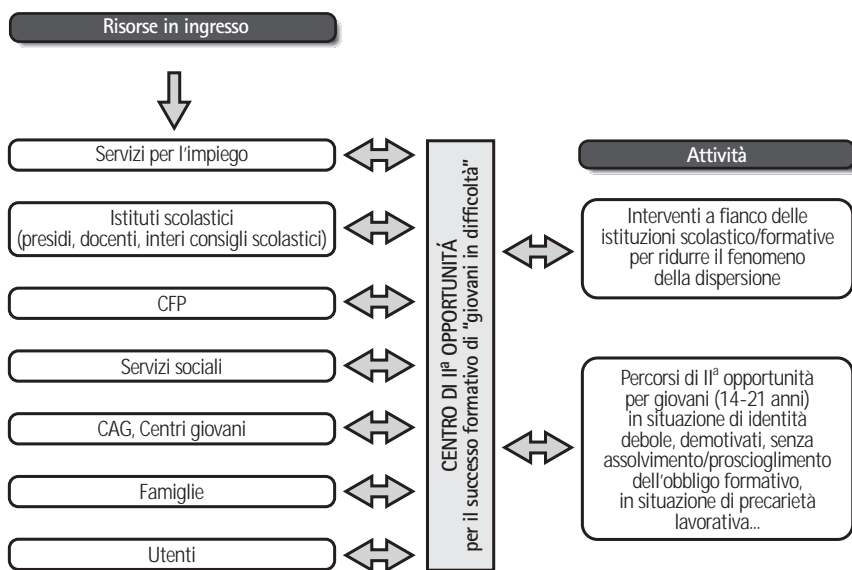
Risorse in ingresso

Servizi per l'impiego

Istituti scolastici (presidi, docenti, interi consigli scolastici)

CFP

Servizi sociali

CAG, Centri giovani

Famiglie

Utenti

CENTRO DI II$^a$ OPPORTUNITÀ per il successo formativo di "giovani in difficoltà"

Attività

Interventi a fianco delle istituzioni scolastico/formative per ridurre il fenomeno della dispersione

Percorsi di II$^a$ opportunità per giovani (14-21 anni) in situazione di identità debole, demotivati, senza assolvimento/proscioglimento dell'obbligo formativo, in situazione di precarietà lavorativa...